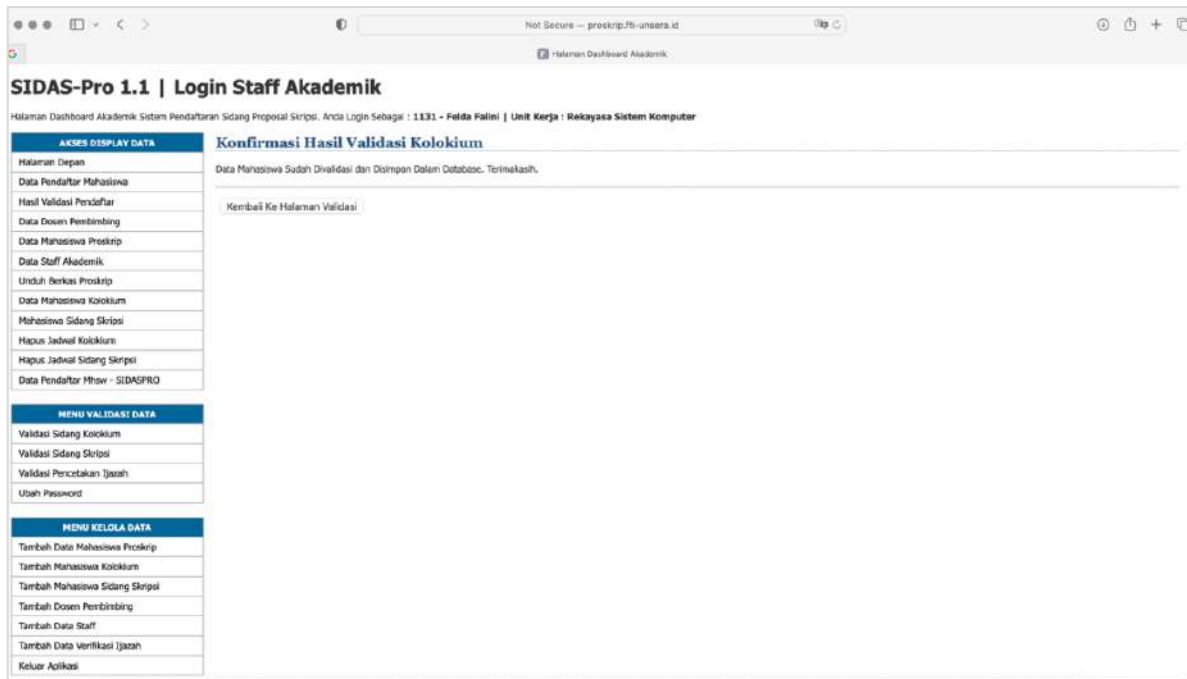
Not Secure — proskrip.fti-unsera.id

Halaman Dashboard Akademik

SIDAS-Pro 1.1 | Login Staff Akademik

Halaman Dashboard Akademik Sistem Pendaftaran Sidang Proposal Skripsi. Anda Login Sebagai : 1131 - Felda Falini | Unit Kerja : Rekayasa Sistem Komputer

AKSES DISPLAY DATA
Halaman Depan
Data Pendaftar Mahasiswa
Hasil Validasi Pendaftar
Data Dosen Pembimbing
Data Mahasiswa Proskrip
Data Staff Akademik
Unduh Berkas Proskrip
Data Mahasiswa Kolokium
Mahasiswa Sidang Skripsi
Hapus Jadwal Kolokium
Hapus Jadwal Sidang Skripsi
Data Pendaftar Mhsw - SIDASPRO

MENU VALIDASI DATA
Validasi Sidang Kolokium
Validasi Sidang Skripsi
Validasi Pencetakan Ijazah
Ubah Password

MENU KELOLA DATA
Tambah Data Mahasiswa Proskrip
Tambah Mahasiswa Kolokium
Tambah Mahasiswa Sidang Skripsi
Tambah Dosen Pembimbing
Tambah Data Staff
Tambah Data Verifikasi Ijazah
Keluar Aplikasi

Konfirmasi Hasil Validasi Kolokium

Data Mahasiswa Sudah Divalidasi dan Disimpan Dalam Database. Terimakasih.

Kembali Ke Halaman Validasi